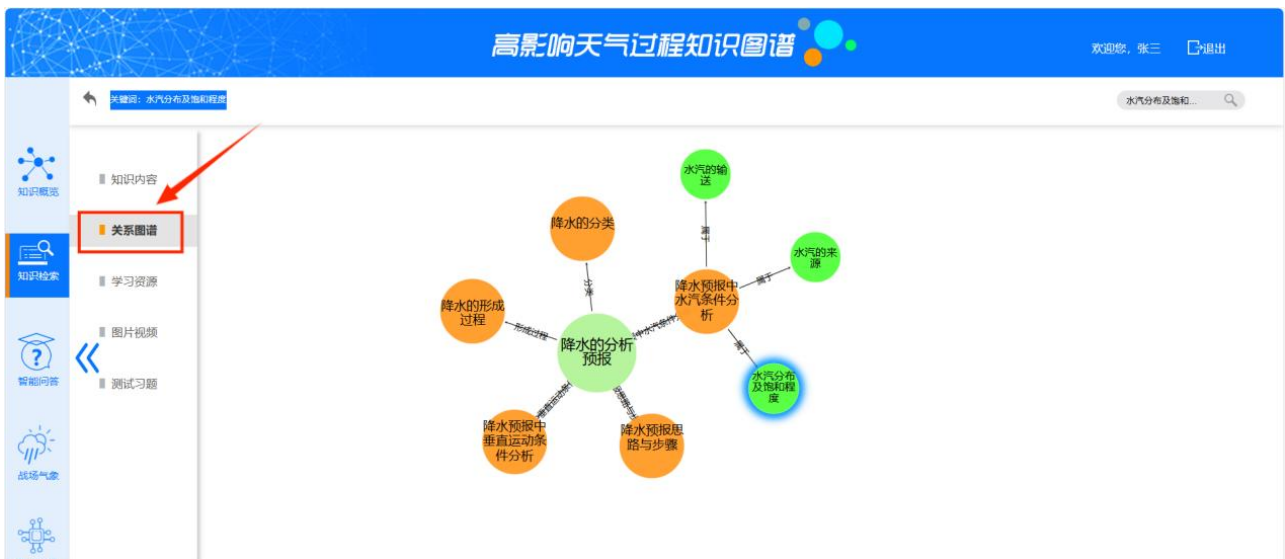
高影响天气过程知识图谱

欢迎您，张三 退出

关键词：水汽分布及饱和程度

水汽分布及饱和...

知识概览

知识检索

智能问答

战场气象

知识内容

关系图谱

学习资源

图片视频

测试习题

水汽的输送

降水的分类

水汽的来源

降水预报中水汽条件分析

降水的形成过程

降水的分析预报

水汽分布及饱和程度

降水预报中垂直运动条件分析

降水预报思路与步骤

属于

属于

属于

分类

形成过程

水汽条件

垂直运动

思路步骤